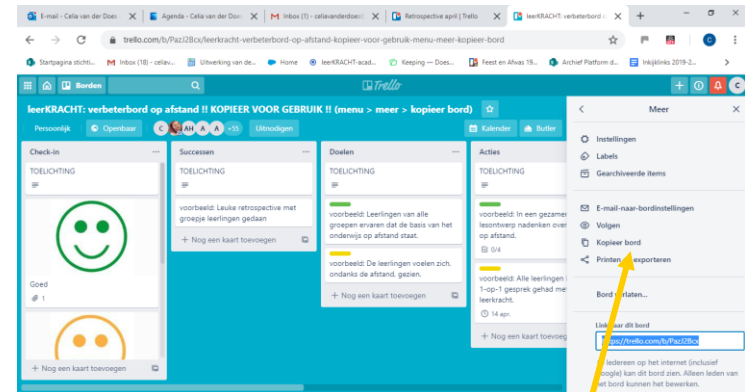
E-mail - Celia van der Does | Agenda - Celia van der Does | Inbox (1) - celiavanderdoes | Retrospective april | Trello | leerKRACHT: verbeterbord o

trello.com/b/PazJ2Bcx/leerkracht-verbeterbord-op-afstand-kopieer-voor-gebruik-menu-meer-kopieer-bord

Startpagina stichti... | Inbox (18) - celiav... | Uitwerking van de... | Home | leerKRACHT-acad... | Keeping — Does... | Feest en Afwas 19... | Archief Platform d... | Inkijklinks 2019-2...

Borden

Trello

leerKRACHT: verbeterbord op afstand !! KOPIEER VOOR GEBRUIK !! (menu > meer > kopieer bord)

Persoonlijk | Openbaar | +55 | Uitnodigen | Kalender | Butler

Check-in
TOELICHTING
Goed
1
+ Nog een kaart toevoegen

Successen
TOELICHTING
voorbeeld: Leuke retrospective met groepje leerlingen gedaan
+ Nog een kaart toevoegen

Doelen
TOELICHTING
voorbeeld: Leerlingen van alle groepen ervaren dat de basis van het onderwijs op afstand staat.
voorbeeld: De leerlingen voelen zich, ondanks de afstand, gezien.
+ Nog een kaart toevoegen

Acties
TOELICHTING
voorbeeld: In een gezame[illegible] lesontwerp nadenken over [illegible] op afstand.
0/4
voorbeeld: Alle leerlingen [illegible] 1-op-1 gesprek gehad me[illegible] leerkracht.
14 apr.
+ Nog een kaart toevoegen

Meer
Instellingen
Labels
Gearchiveerde items
E-mail-naar-bordinstellingen
Volgen
Kopieer bord
Printen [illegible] exporteren
Bord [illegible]laten...
Link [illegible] dit bord
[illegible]s://trello.com/b/PazJ2Bcx
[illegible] iedereen op het internet (inclusief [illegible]oogle) kan dit bord zien. Alleen leden van het bord kunnen het bewerken.